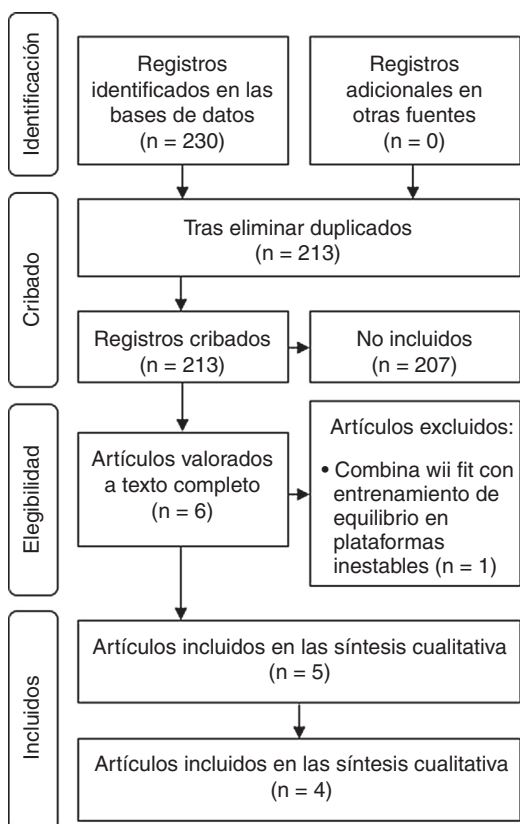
Identificación

Registros identificados en las bases de datos (n = 230)

Registros adicionales en otras fuentes (n = 0)

Cribado

Tras eliminar duplicados (n = 213)

Registros cribados (n = 213)

No incluidos (n = 207)

Elegibilidad

Artículos valorados a texto completo (n = 6)

Artículos excluidos:

• Combina wii fit con entrenamiento de equilibrio en plataformas inestables (n = 1)

Incluidos

Artículos incluidos en las síntesis cualitativa (n = 5)

Artículos incluidos en las síntesis cualitativa (n = 4)